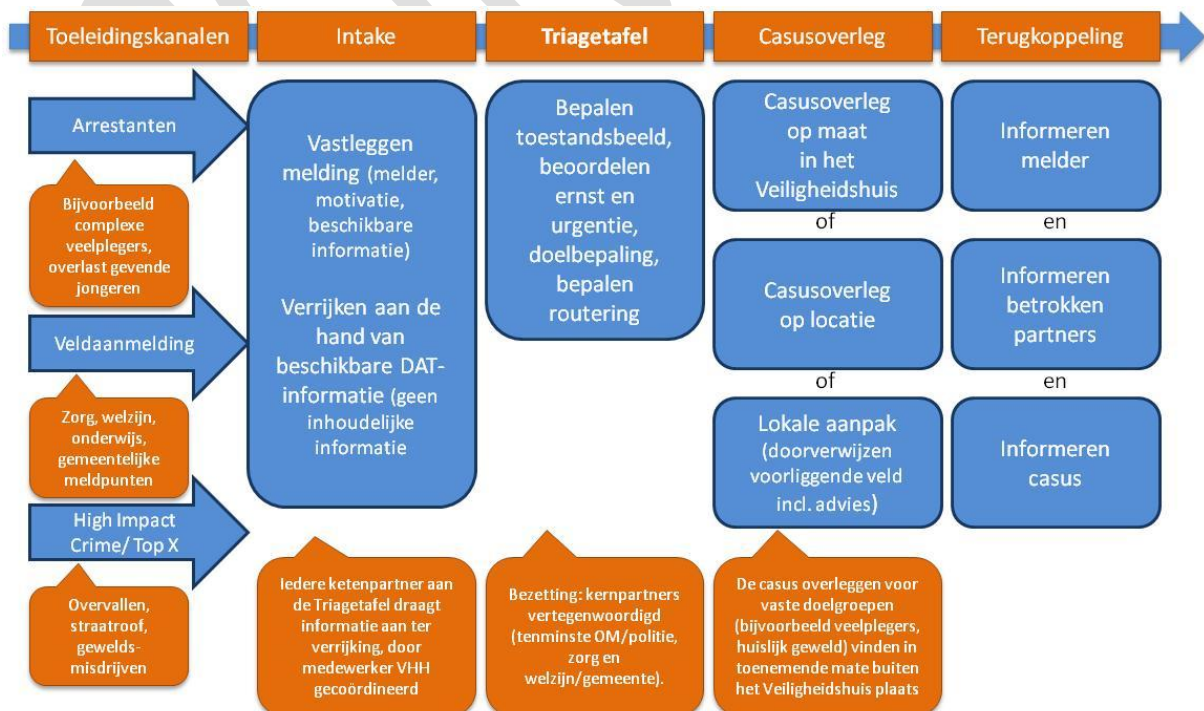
Toeleidingskanalen

Intake

Triagetafel

Casusoverleg

Terugkoppeling

Arrestanten

Bijvoorbeeld complexe veelplegers, overlast gevende jongeren

Veldaanmelding

Zorg, welzijn, onderwijs, gemeentelijke meldpunten

High Impact Crime/ Top X

Overvallen, straatroof, gewelds-misdrijven

Vastleggen melding (melder, motivatie, beschikbare informatie)

Verrijken aan de hand van beschikbare DAT-informatie (geen inhoudelijke informatie

Iedere ketenpartner aan de Triagetafel draagt informatie aan ter verrijking, door medewerker VHH gecoördineerd

Bepalen toestandsbeeld, beoordelen ernst en urgentie, doelbepaling, bepalen routering

Bezetting: kernpartners vertegenwoordigd (tenminste OM/politie, zorg en welzijn/gemeente).

Casusoverleg op maat in het Veiligheidshuis

of

Casusoverleg op locatie

of

Lokale aanpak (doorverwijzen voorliggende veld incl. advies)

De casus overleggen voor vaste doelgroepen (bijvoorbeeld veelplegers, huislijk geweld) vinden in toenemende mate buiten het Veiligheidshuis plaats

Informeren melder

en

Informeren betrokken partners

en

Informeren casus